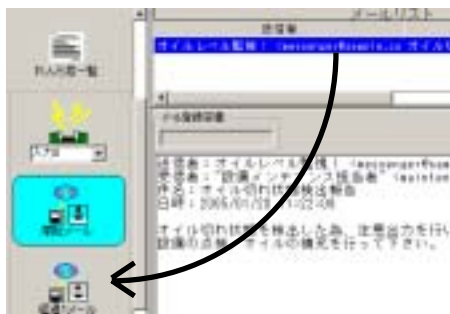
メールリスト
差出人
オイルレベル監視！ <messenger@sample.co オイル
わんわん一覧
入力
受信メール
メール送信者
送信者：オイルレベル監視！ <messenger@sam
受信者："設備メンテナンス担当者" <mainten
件名：オイル切れ状態検出報告
日時：2005/01/19 11:02:45
オイル切れ状態を検出した為、主電出力を行い
設備の点検、オイルの補充を行って下さい。
送信メール